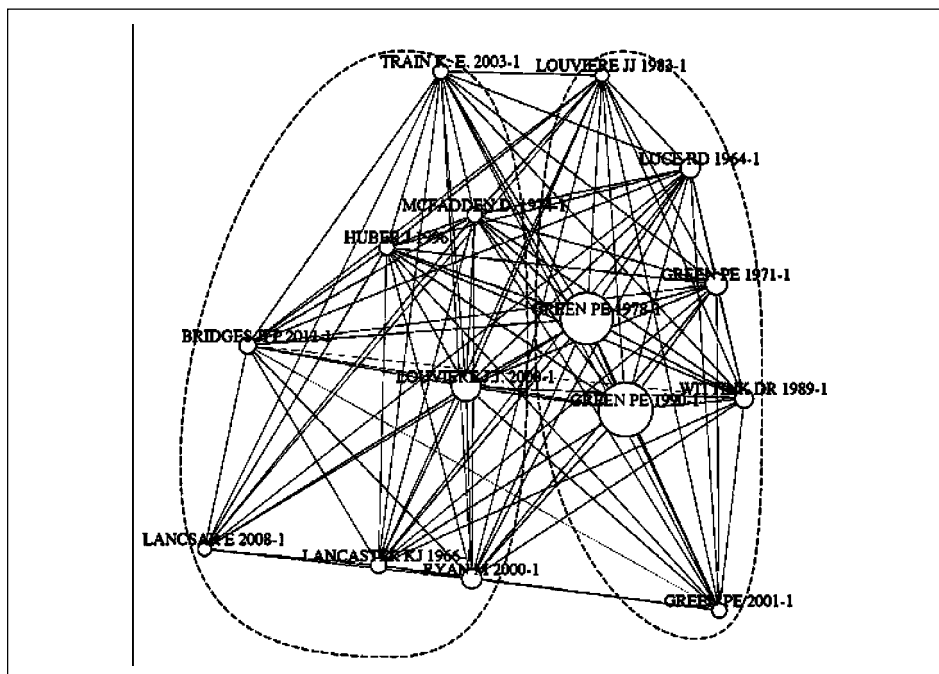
TRAIN K. E. 2003-1
LOUVIERE JJ 1983-1
LUCE RD 1964-1
MCFADDEN D 1974-1
HUBER J 1996
GREEN PE 1971-1
GREEN PE 1978-1
BRIDGES JFP 2011-1
LOUVIERE JJ 2000-1
WITTINK DR 1989-1
GREEN PE 1990-1
LANCSAR E 2008-1
LANCASTER KJ 1966-1
RYAN M 2000-1
GREEN PE 2001-1